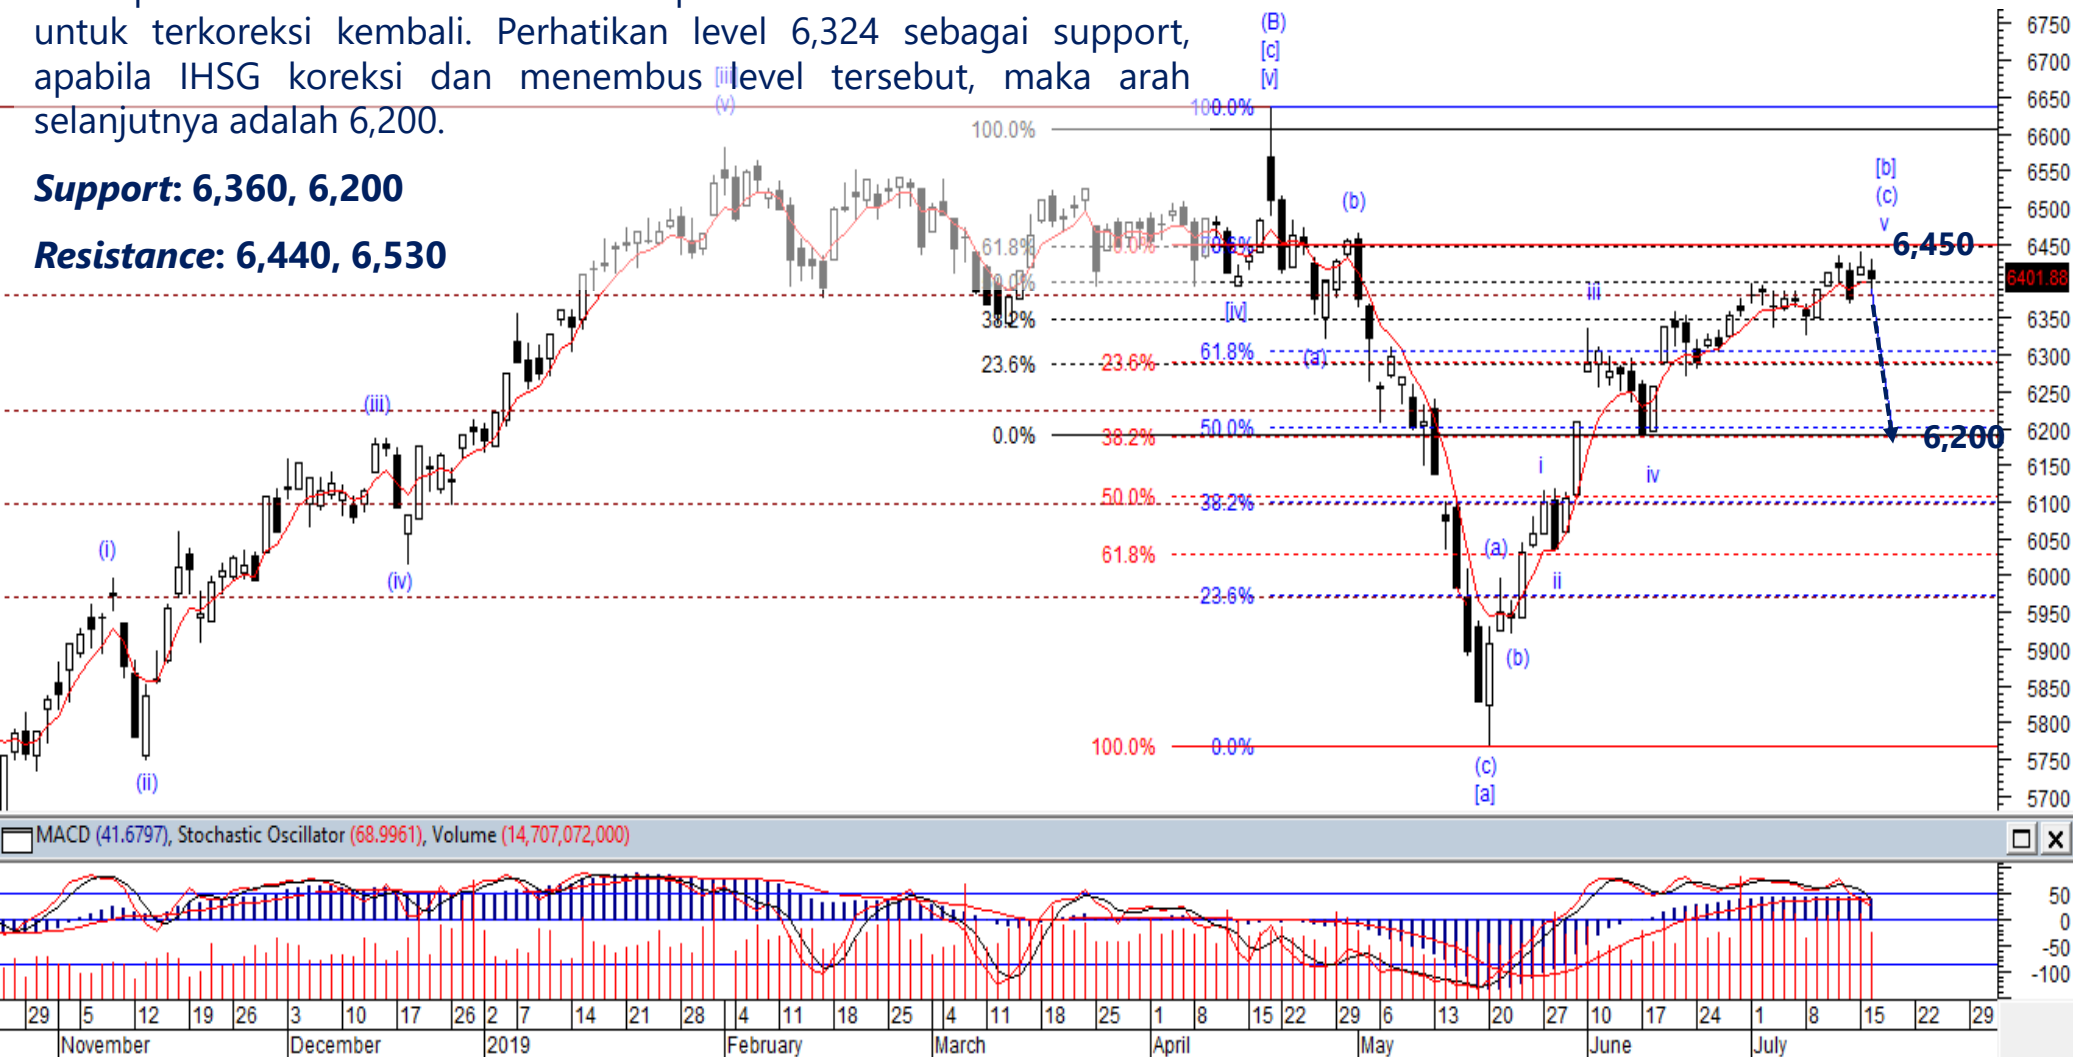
untuk terkoreksi kembali. Perhatikan level 6,324 sebagai support, apabila IHSG koreksi dan menembus level tersebut, maka arah selanjutnya adalah 6,200.

***Support*: 6,360, 6,200**

***Resistance*: 6,440, 6,530**

(B)
[c]
[v]
100.0%
100.0%
(iii)
(v)
61.8%
38.2%
23.6%
0.0%
23.6%
38.2%
50.0%
61.8%
100.0%
0.0%
61.8%
50.0%
38.2%
23.6%
[iv]
(a)
(b)
iii
i
iv
(a)
ii
(b)
(c)
[a]
[b]
(c)
v
6,450
6401.88
6,200
(iii)
(i)
(iv)
(ii)

6750 6700 6650 6600 6550 6500 6450 6350 6300 6250 6200 6150 6100 6050 6000 5950 5900 5850 5800 5750 5700

MACD (41.6797), Stochastic Oscillator (68.9961), Volume (14,707,072,000)

50 0 -50 -100

29 5 12 19 26 3 10 17 26 2 7 14 21 28 4 11 18 25 4 11 18 25 1 8 15 22 29 6 13 20 27 10 17 24 1 8 15 22 29
November December 2019 February March April May June July